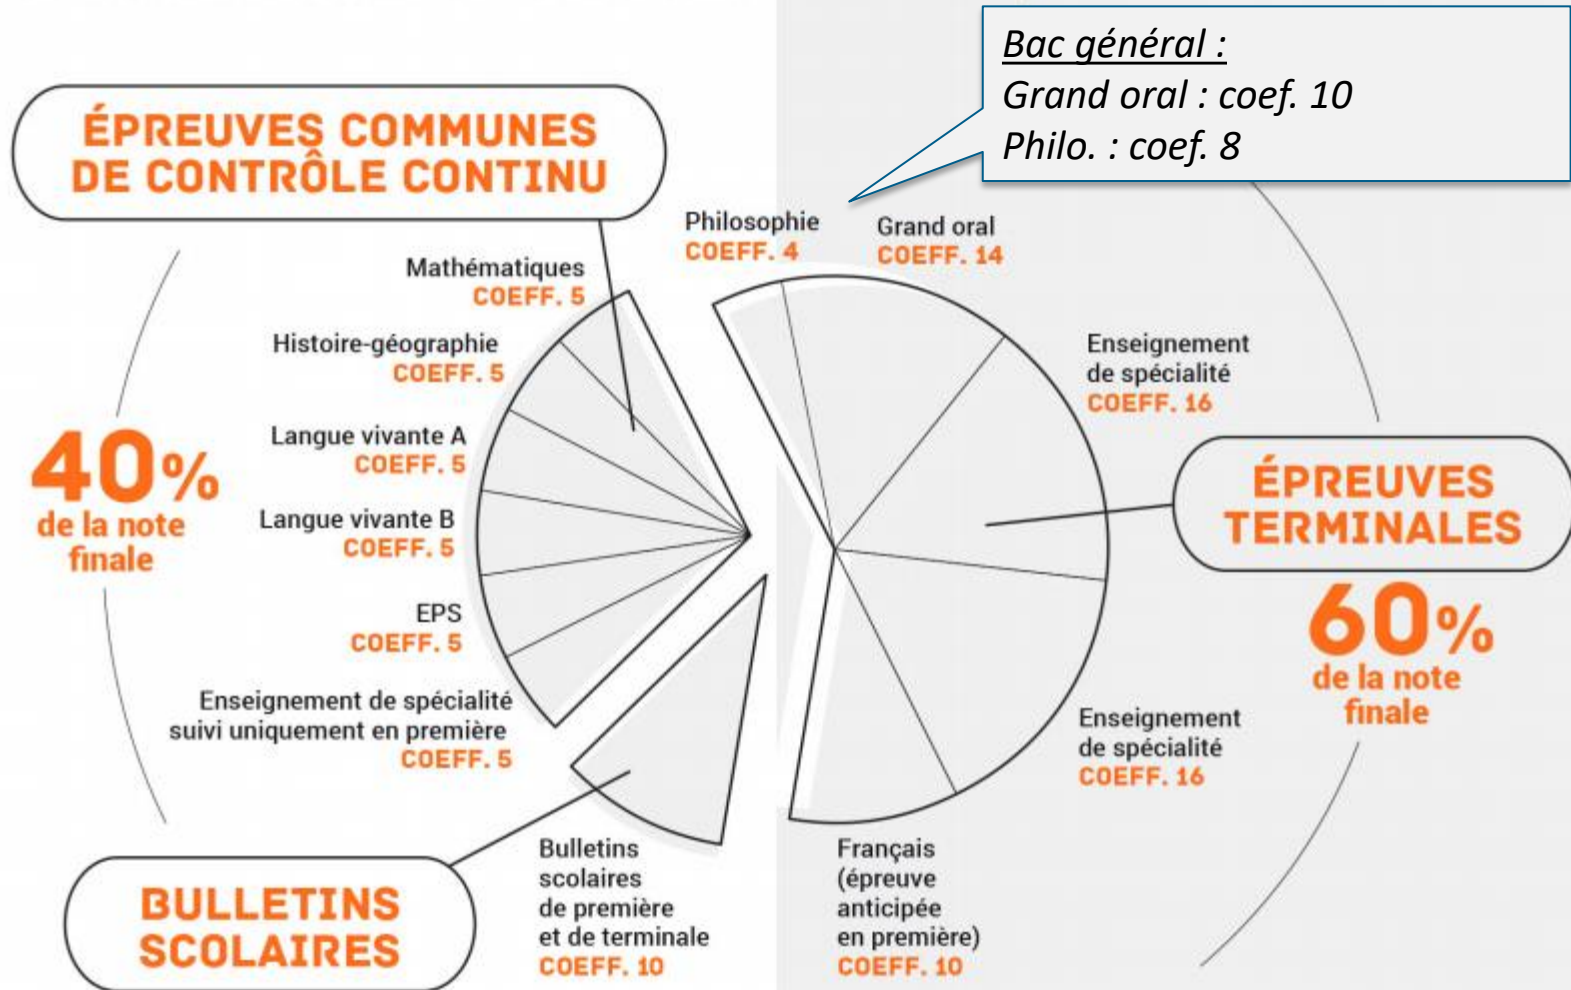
Bac général :
Grand oral : coef. 10
Philo. : coef. 8

ÉPREUVES COMMUNES DE CONTRÔLE CONTINU

40% de la note finale

Mathématiques
COEFF. 5

Histoire-géographie
COEFF. 5

Langue vivante A
COEFF. 5

Langue vivante B
COEFF. 5

EPS
COEFF. 5

Enseignement de spécialité suivi uniquement en première
COEFF. 5

BULLETINS SCOLAIRES

Bulletins scolaires de première et de terminale
COEFF. 10

Philosophie
COEFF. 4

Grand oral
COEFF. 14

Enseignement de spécialité
COEFF. 16

ÉPREUVES TERMINALES

60% de la note finale

Enseignement de spécialité
COEFF. 16

Français (épreuve anticipée en première)
COEFF. 10